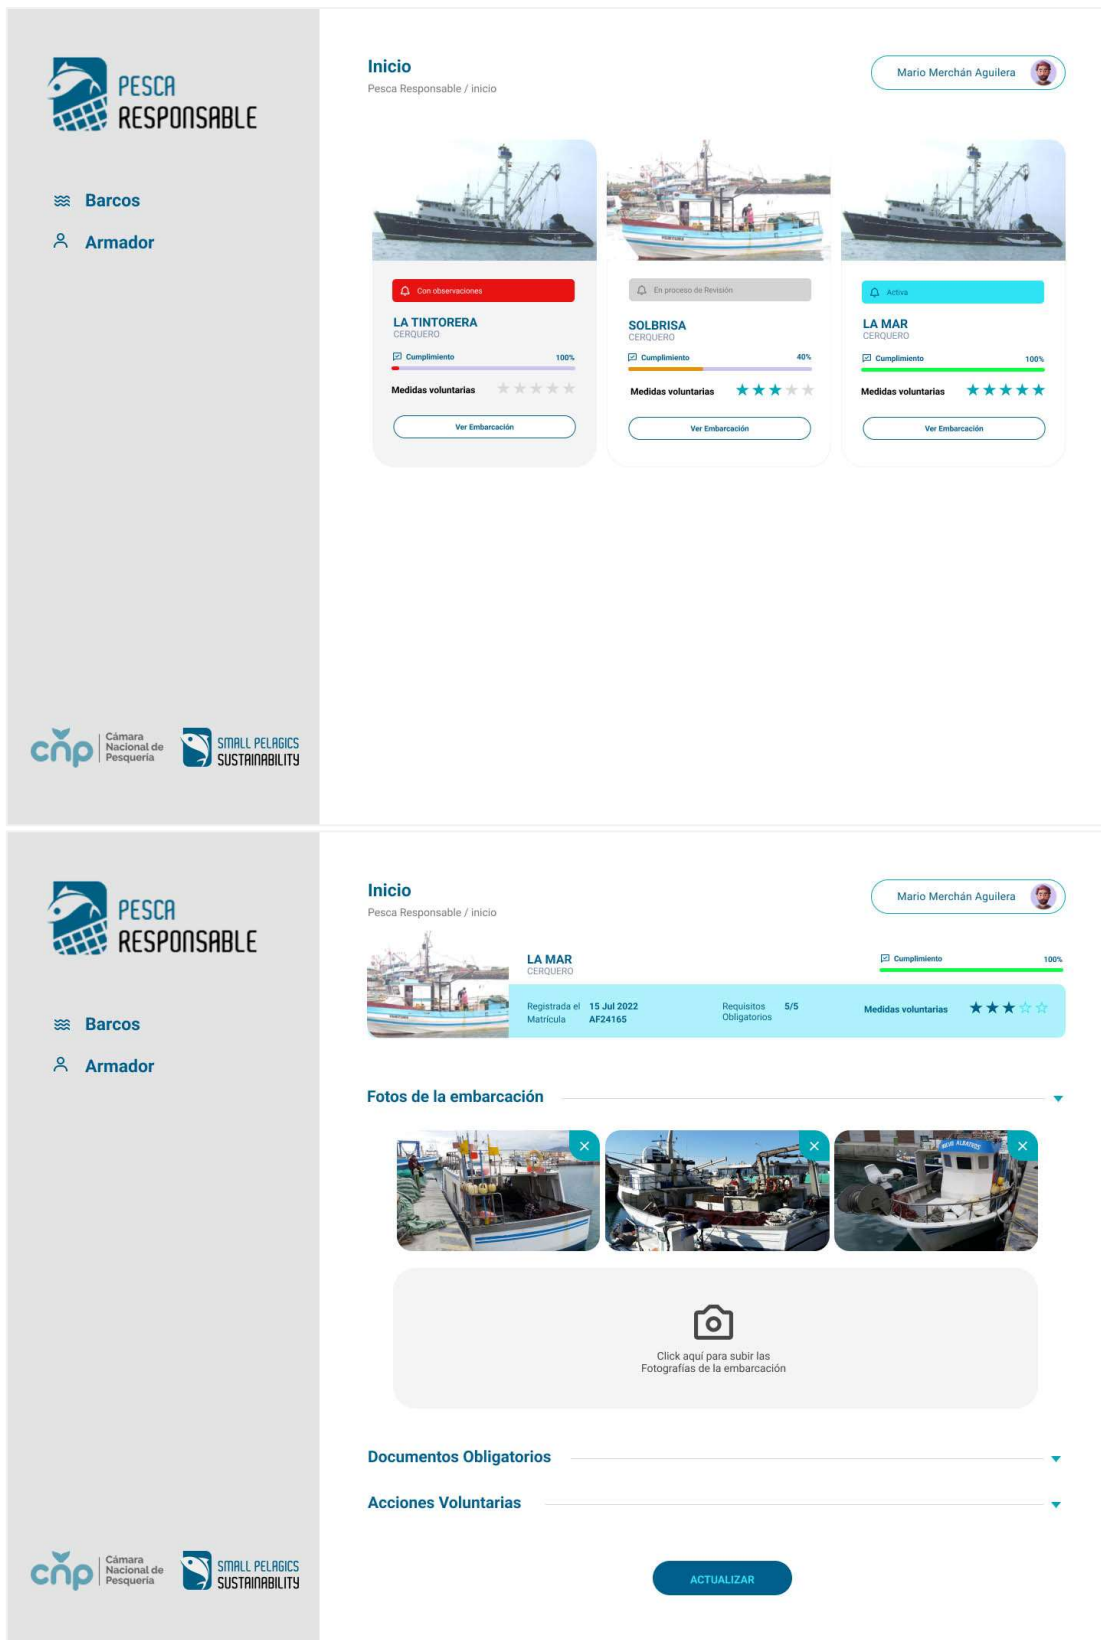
PESCA RESPONSABLE

Barcos

Armador

cnp Cámara Nacional de Pesquería

SMALL PELAGICS SUSTAINABILITY

Inicio

Pesca Responsable / inicio

Mario Merchán Aguilera

Con observaciones

LA TINTORERA
CERQUERO

Cumplimiento 100%

Medidas voluntarias

Ver Embarcación

En proceso de Revisión

SOLBRISA
CERQUERO

Cumplimiento 40%

Medidas voluntarias

Ver Embarcación

Activa

LA MAR
CERQUERO

Cumplimiento 100%

Medidas voluntarias

Ver Embarcación

PESCA RESPONSABLE

Barcos

Armador

cnp Cámara Nacional de Pesquería

SMALL PELAGICS SUSTAINABILITY

Inicio

Pesca Responsable / inicio

Mario Merchán Aguilera

LA MAR
CERQUERO

Cumplimiento 100%

Registrada el 15 Jul 2022
Matrícula AF24165

Requisitos Obligatorios 5/5

Medidas voluntarias

Fotos de la embarcación

Click aquí para subir las Fotografías de la embarcación

Documentos Obligatorios

Acciones Voluntarias

ACTUALIZAR